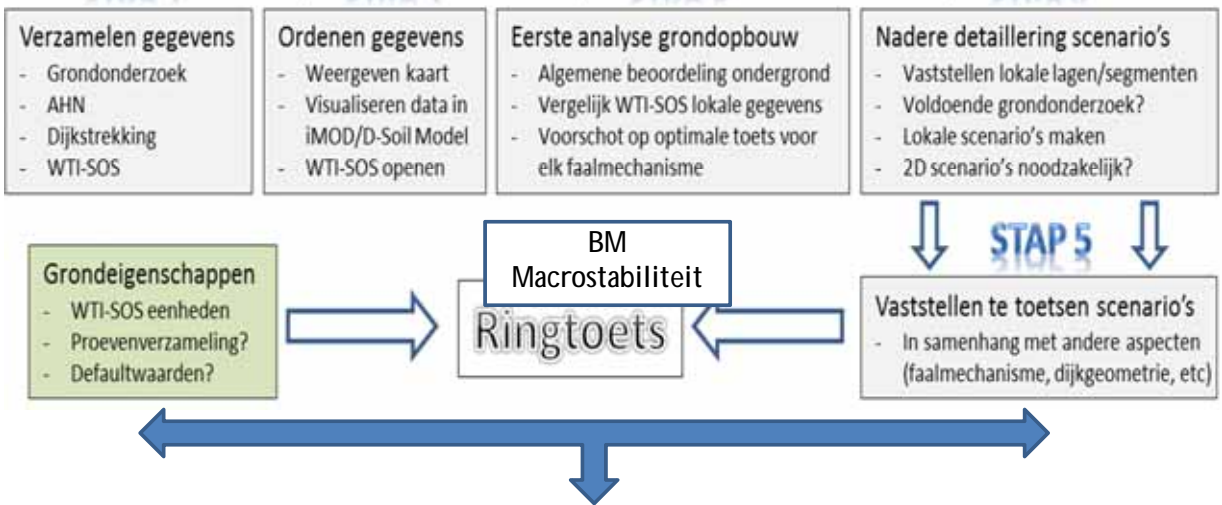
Verzamelen gegevens
- Grondonderzoek
- AHN
- Dijkstrekking
- WTI-SOS

Ordenen gegevens
- Weergeven kaart
- Visualiseren data in iMOD/D-Soil Model
- WTI-SOS openen

Eerste analyse grondopbouw
- Algemene beoordeling ondergrond
- Vergelijk WTI-SOS lokale gegevens
- Voorschot op optimale toets voor elk faalmechanisme

Nadere detaillering scenario's
- Vaststellen lokale lagen/segmenten
- Voldoende grondonderzoek?
- Lokale scenario's maken
- 2D scenario's noodzakelijk?

STAP 5

Grondeigenschappen
- WTI-SOS eenheden
- Proevenverzameling?
- Defaultwaarden?

BM Macrostabiliteit

Ringtoets

Vaststellen te toetsen scenario's
- In samenhang met andere aspecten (faalmechanisme, dijkgeometrie, etc)